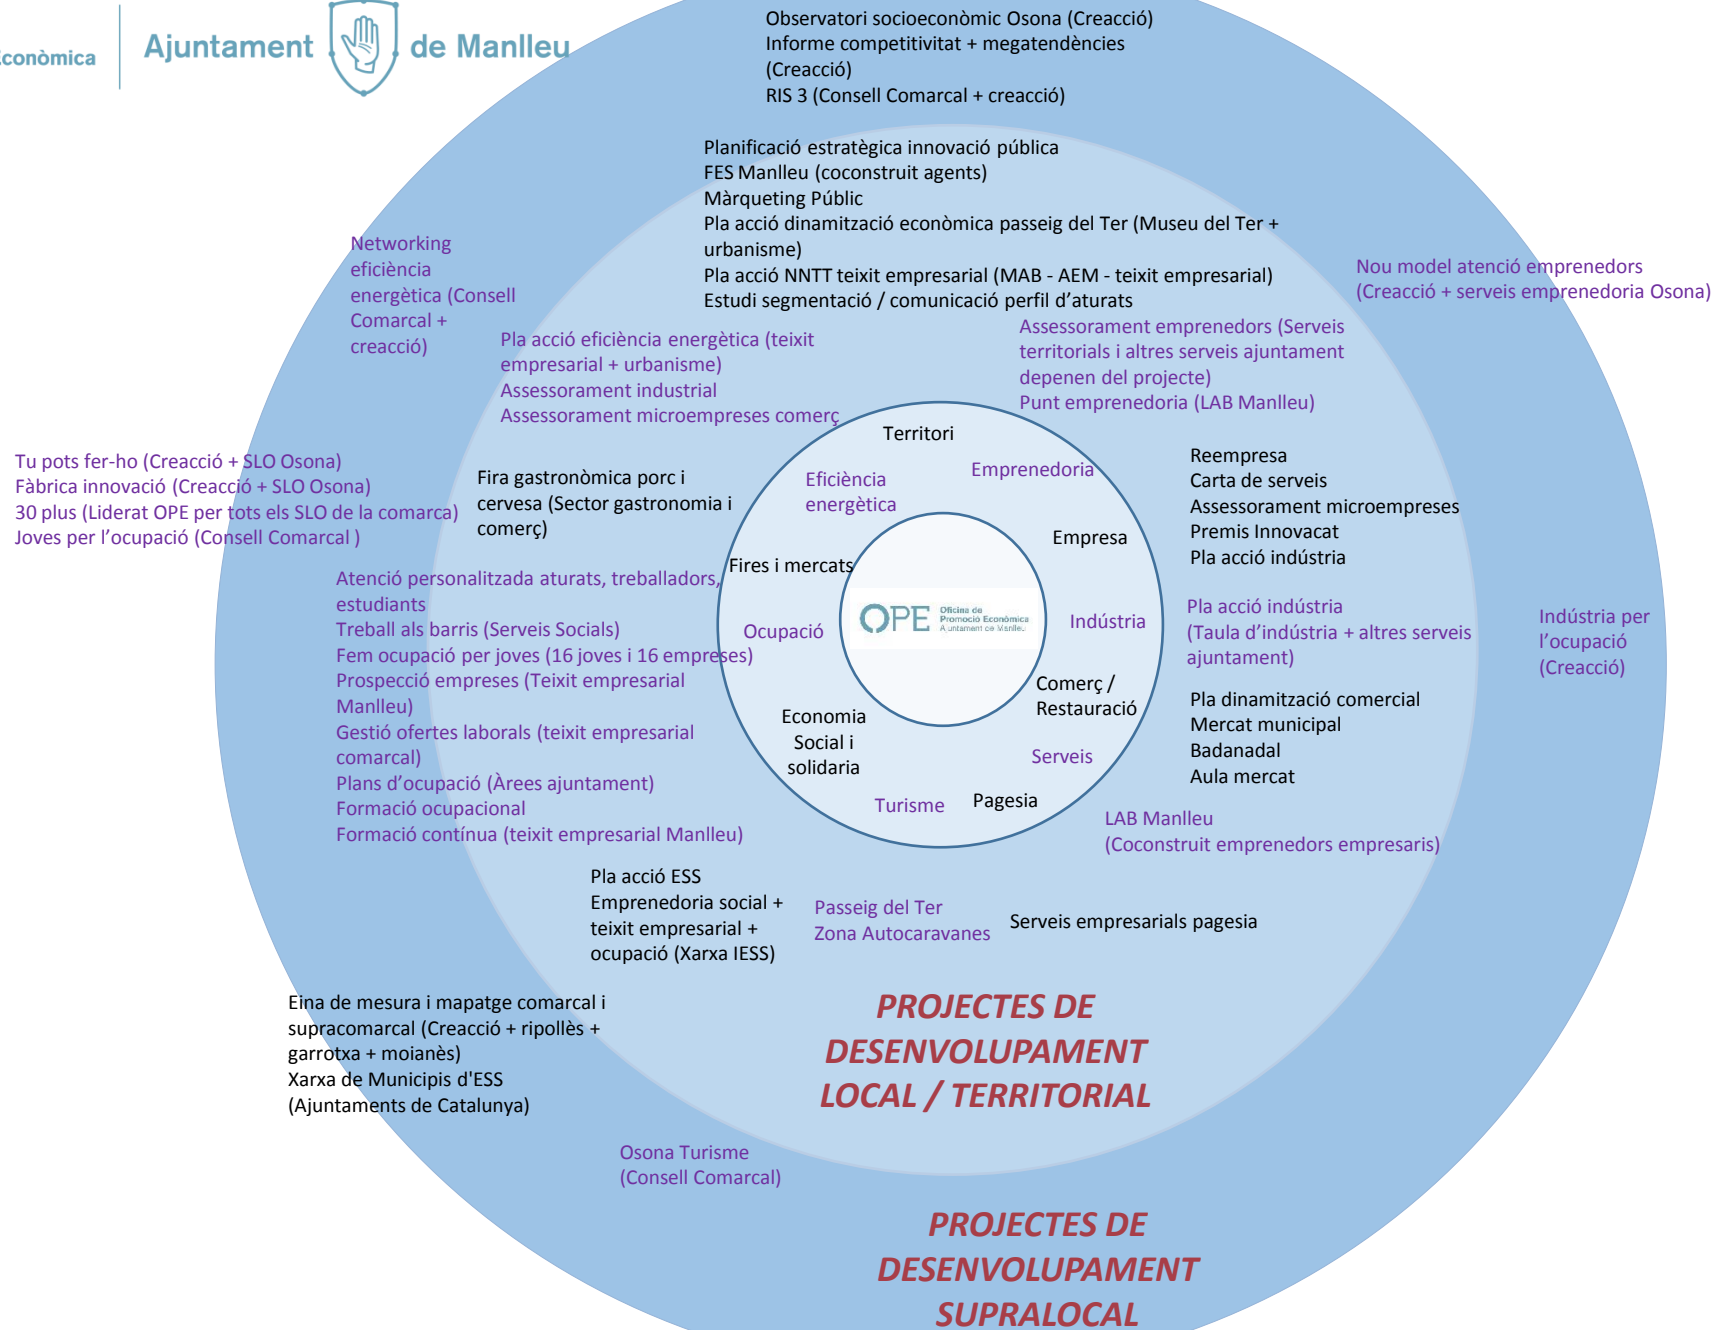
conòmica

Ajuntament de Manlleu

Observatori socioeconòmic Osona (Creacció)
Informe competitivitat + megatendències (Creacció)
RIS 3 (Consell Comarcal + creacció)

Planificació estratègica innovació pública
FES Manlleu (coconstruit agents)
Màrqueting Públic
Pla acció dinamització econòmica passeig del Ter (Museu del Ter + urbanisme)
Pla acció NNTT teixit empresarial (MAB - AEM - teixit empresarial)
Estudi segmentació / comunicació perfil d'aturats

Networking eficiència energètica (Consell Comarcal + creacció)

Nou model atenció emprenedors (Creacció + serveis emprenedoria Osona)

Pla acció eficiència energètica (teixit empresarial + urbanisme)
Assessorament industrial
Assessorament microempreses comerç

Assessorament emprenedors (Serveis territorials i altres serveis ajuntament depenen del projecte)
Punt emprenedoria (LAB Manlleu)

Tu pots fer-ho (Creacció + SLO Osona)
Fàbrica innovació (Creacció + SLO Osona)
30 plus (Liderat OPE per tots els SLO de la comarca)
Joves per l'ocupació (Consell Comarcal )

Fira gastronòmica porc i cervesa (Sector gastronomia i comerç)

Territori
Eficiència energètica
Emprenedoria
Empresa
Fires i mercats
Ocupació
OPE Oficina de Promoció Econòmica Ajuntament de Manlleu
Indústria
Comerç / Restauració
Economia Social i solidaria
Serveis
Turisme
Pagesia

Reempresa
Carta de serveis
Assessorament microempreses
Premis Innovacat
Pla acció indústria

Atenció personalitzada aturats, treballadors, estudiants
Treball als barris (Serveis Socials)
Fem ocupació per joves (16 joves i 16 empreses)
Prospecció empreses (Teixit empresarial Manlleu)
Gestió ofertes laborals (teixit empresarial comarcal)
Plans d'ocupació (Àrees ajuntament)
Formació ocupacional
Formació contínua (teixit empresarial Manlleu)

Pla acció indústria (Taula d'indústria + altres serveis ajuntament)

Indústria per l'ocupació (Creacció)

Pla dinamització comercial
Mercat municipal
Badanadal
Aula mercat

LAB Manlleu (Coconstruit emprenedors empresaris)

Pla acció ESS
Emprenedoria social + teixit empresarial + ocupació (Xarxa IESS)

Passeig del Ter
Zona Autocaravanes

Serveis empresarials pagesia

Eina de mesura i mapatge comarcal i supracomarcal (Creacció + ripollès + garrotxa + moianès)
Xarxa de Municipis d'ESS (Ajuntaments de Catalunya)

PROJECTES DE DESENVOLUPAMENT LOCAL / TERRITORIAL

Osona Turisme (Consell Comarcal)

PROJECTES DE DESENVOLUPAMENT SUPRALOCAL